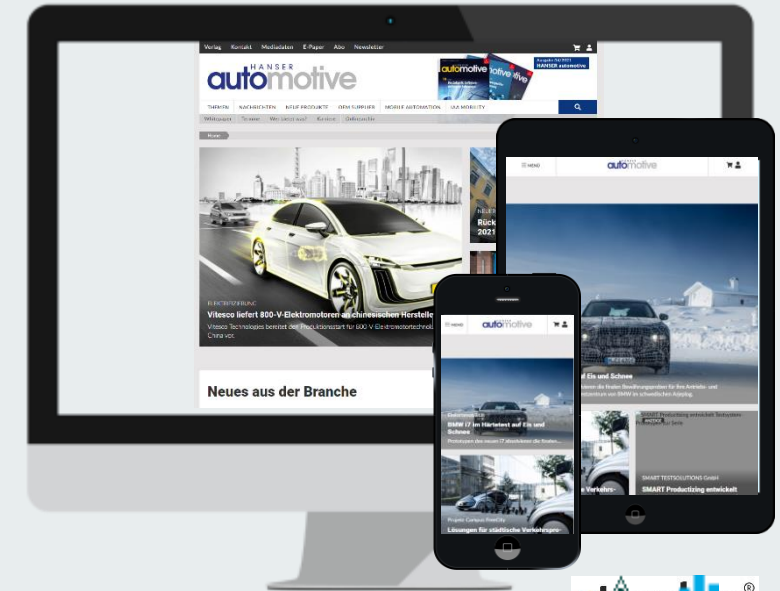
Verlag Kontakt Mediadaten E-Paper Abo Newsletter

HANSER automotive

HANSER automotive

THEMEN NACHRICHTEN NEUE PRODUKTE OEM SUPPLIER MOBILE AUTOMATION VM MOBILITY

Home

ELEKTRIFIZIERUNG

Vitesco liefert 800-V-Elektromotoren an chinesischen Herstelle

Vitesco Technologies bereitet den Produktionsstart für 800-V-Elektromotorentechnik China vor.

Rück 2021

Neues aus der Branche

≡ MENU

automotive

auf Eis und Schnee

SMART TESTSOLUTIONS GmbH

SMART Productizing entwickelt

≡ MENU

automotive

BMW i7 im Härtetest auf Eis und Schnee

Lösungen für städtische Verkehrspro-

®